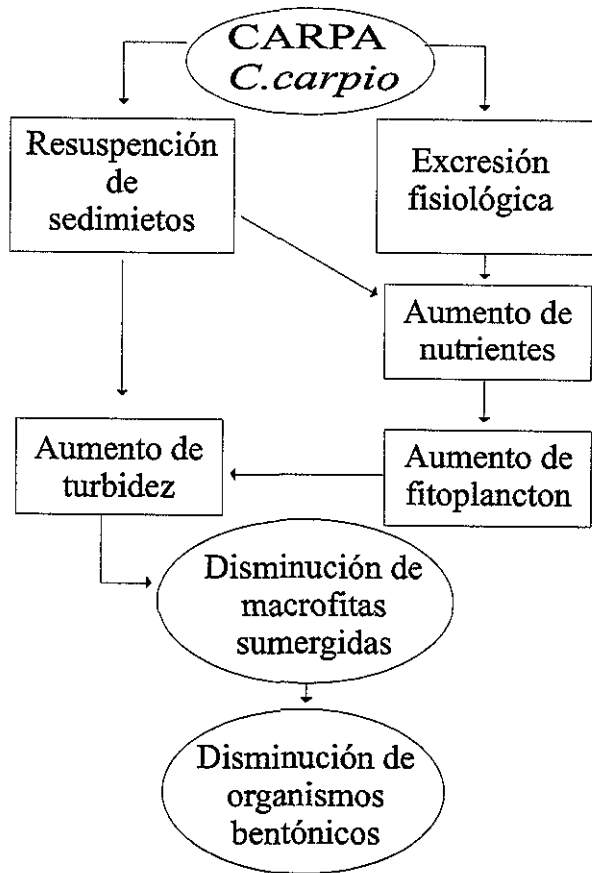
CARPA
*C.carpio*

Resuspención de sedimietos

Excresión fisiológica

Aumento de nutrientes

Aumento de turbidez

Aumento de fitoplancton

Disminución de macrofitas sumergidas

Disminución de organismos bentónicos